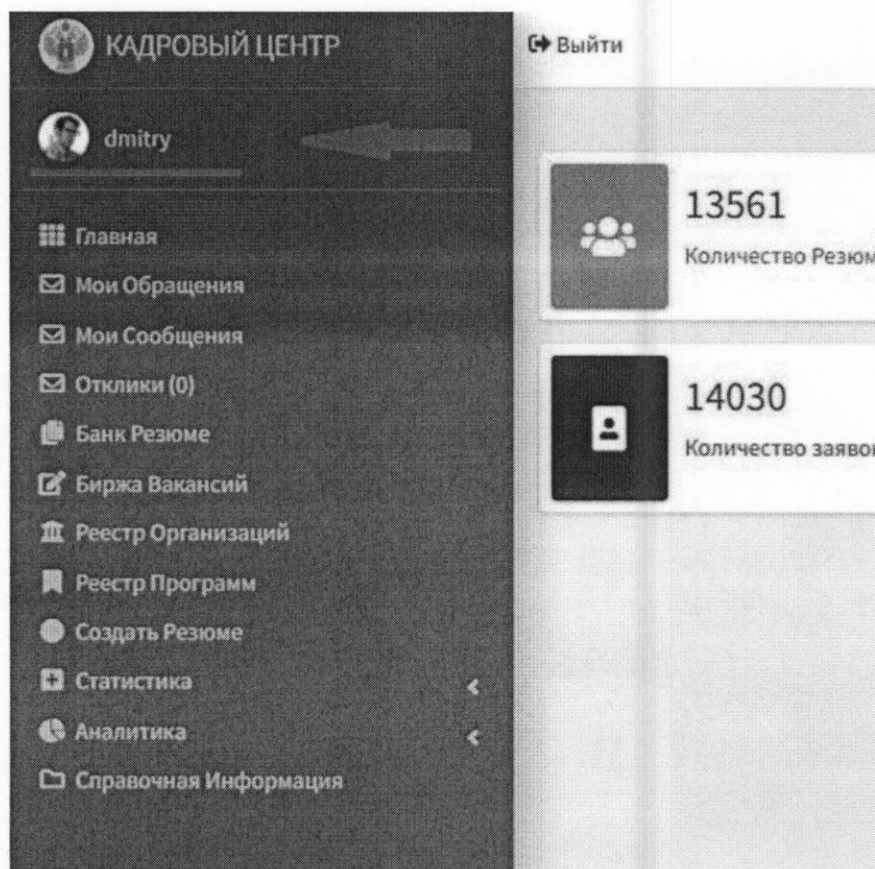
КАДРОВЫЙ ЦЕНТР

Выйти

dmitry

Главная
Мои Обращения
Мои Сообщения
Отклики (0)
Банк Резюме
Биржа Вакансий
Реестр Организаций
Реестр Программ
Создать Резюме
Статистика
Аналитика
Справочная Информация

13561
Количество Резюм

14030
Количество заявок